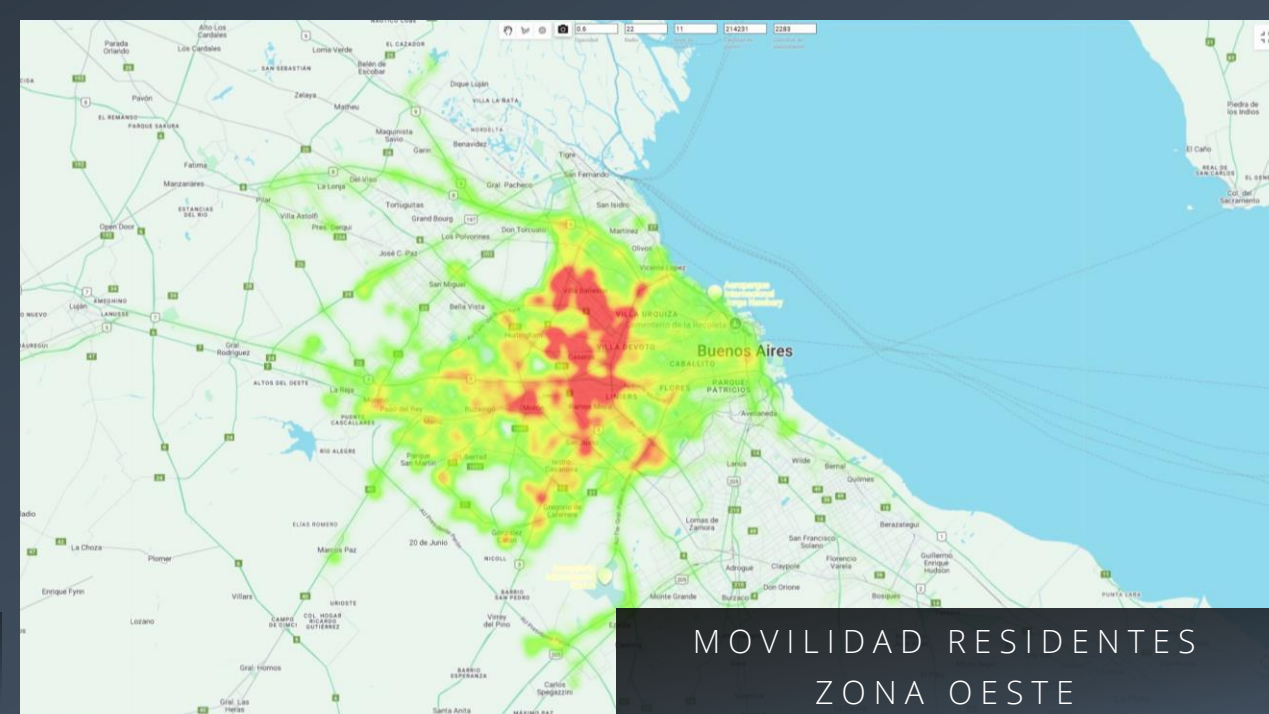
0.6 22 11 214231 2283

Alto Los Cardales
Parada Orlando
Los Cardales
Loma Verde
EL CAZADOR
SAN SEBASTIÁN
Belén de Escobar
Dique Luján
Zelaya
Matheu
VILLA LA RATA
Pavón
EL REMANSO
PARQUE SAKURA
Maquinista Savio
NORDELTA
Garín
Benavidez
Tigre
Fátima
Manzanares
Del Viso
La Lonja
Gral. Pacheco
San Fernando
ESTANCIAS DEL RIO
Pilar
Villa Astolfi
Tortuguitas
San Isidro
Grand Bourg
Open Door
Pres. Derqui
Los Polvorines
Don Torcuato
Martínez
José C. Paz
Olivos
Vicente López
San Miguel
Luján
AMEGHINO
LANUSSE
Bella Vista
Villa Saavedra
VILLA URQUIZA
Cementerio de la Recoleta
Hurlingham
Gral. Rodríguez
Caseros
VILLA DEVOTO
Buenos Aires
CABALLITO
ALTOS DEL OESTE
La Reja
Paso del Rey
Ituzaingó
Morón
Ramos Mejía
FLORES
LINIERS
PARQUE PATRICIOS
Avellaneda
PUENTE CASCALLARES
RÍO ALEGRE
Parque San Martín
Isidro Casanova
Lanús
Wilde
Bernal
Quilmes
Laferrere
ELÍAS ROMERO
La Choza
Marcos Paz
20 de Junio
Lomas de Zamora
Berazategui
Plomer
NICOLL
San Francisco Solano
Florencio Varela
Guillermo Enrique Hudson
Enrique Fynn
Villars
URIOSTE
BARRIO SAN PEDRO
Adrogué
Claypole
Don Orione
Lozano
CAMPO DE CIMCI
COL. HOGAR RICARDO GUTIÉRREZ
Virrey del Pino
Monte Grande
Burzaco
Bosques
Gral. Hornos
BARRIO ESPERANZA
Carlos Spegazzini
Gral. Las Heras
Santa Anita
Piedra de los Indios
El Caño
REAL DE SAN CARLOS
Col. del Sacramento
PUNTA LARA

MOVILIDAD RESIDENTES
ZONA OESTE